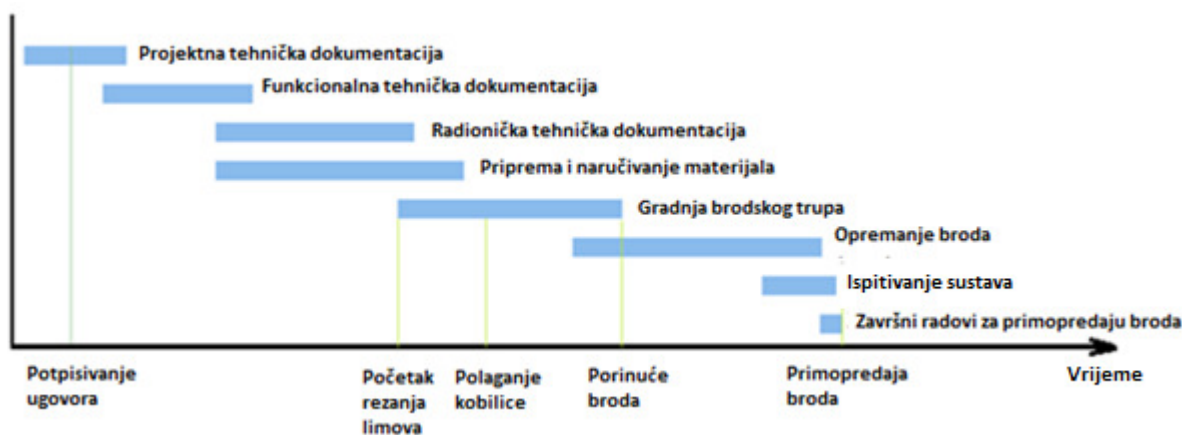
Projektna tehnička dokumentacija

Funkcionalna tehnička dokumentacija

Radionička tehnička dokumentacija

Priprema i naručivanje materijala

Gradnja brodskog trupa

Opremanje broda

Ispitivanje sustava

Završni radovi za primopredaju broda

Potpisivanje ugovora

Početak rezanja limova

Polaganje kobilice

Porinuće broda

Primopredaja broda

Vrijeme